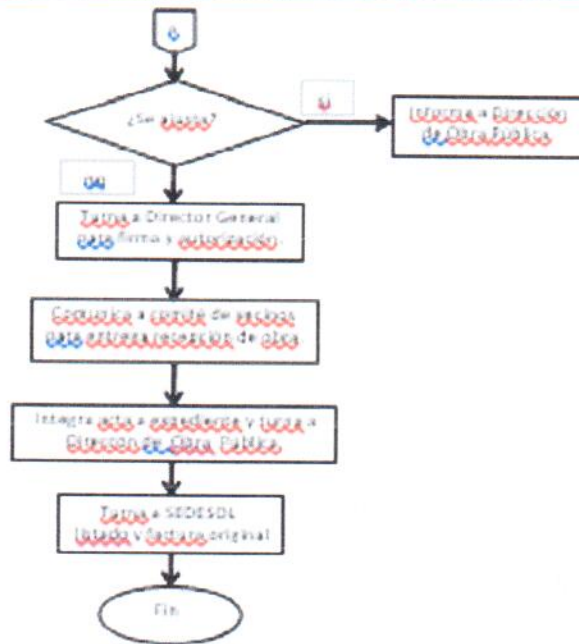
6

¿Se ajusta?

Si

Informa a Dirección de Obra Pública

No

Turna a Director General para firma y autorización

Comunica a comité de vecinos para entrega recepción de obra

Integra acta a expediente y turna a Dirección de Obra Pública

Turna a SEDESOL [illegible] y factura original

Fin